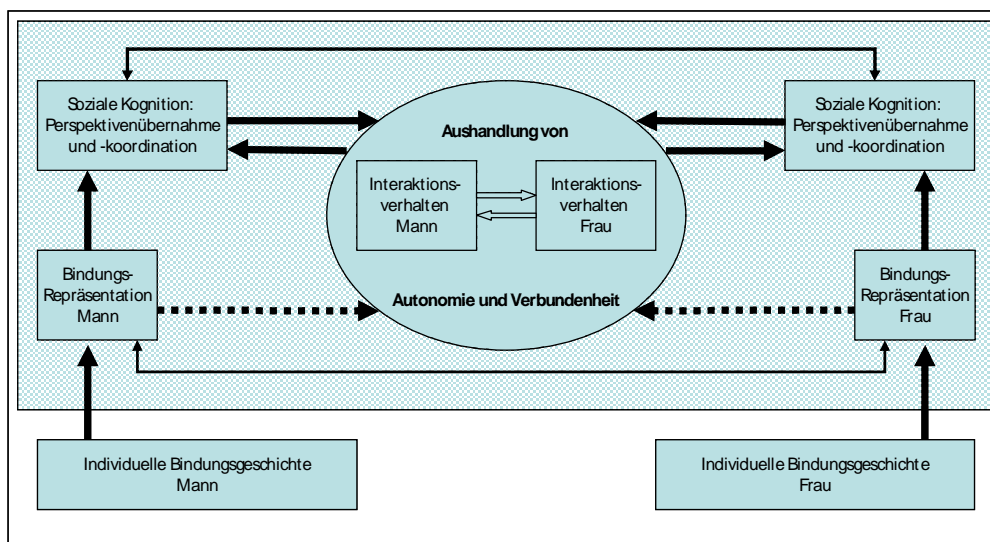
Soziale Kognition: Perspektivenübernahme und -koordination

Aushandlung von

Interaktionsverhalten Mann

Interaktionsverhalten Frau

Autonomie und Verbundenheit

Soziale Kognition: Perspektivenübernahme und -koordination

Bindungs-Repräsentation Mann

Bindungs-Repräsentation Frau

Individuelle Bindungsgeschichte Mann

Individuelle Bindungsgeschichte Frau